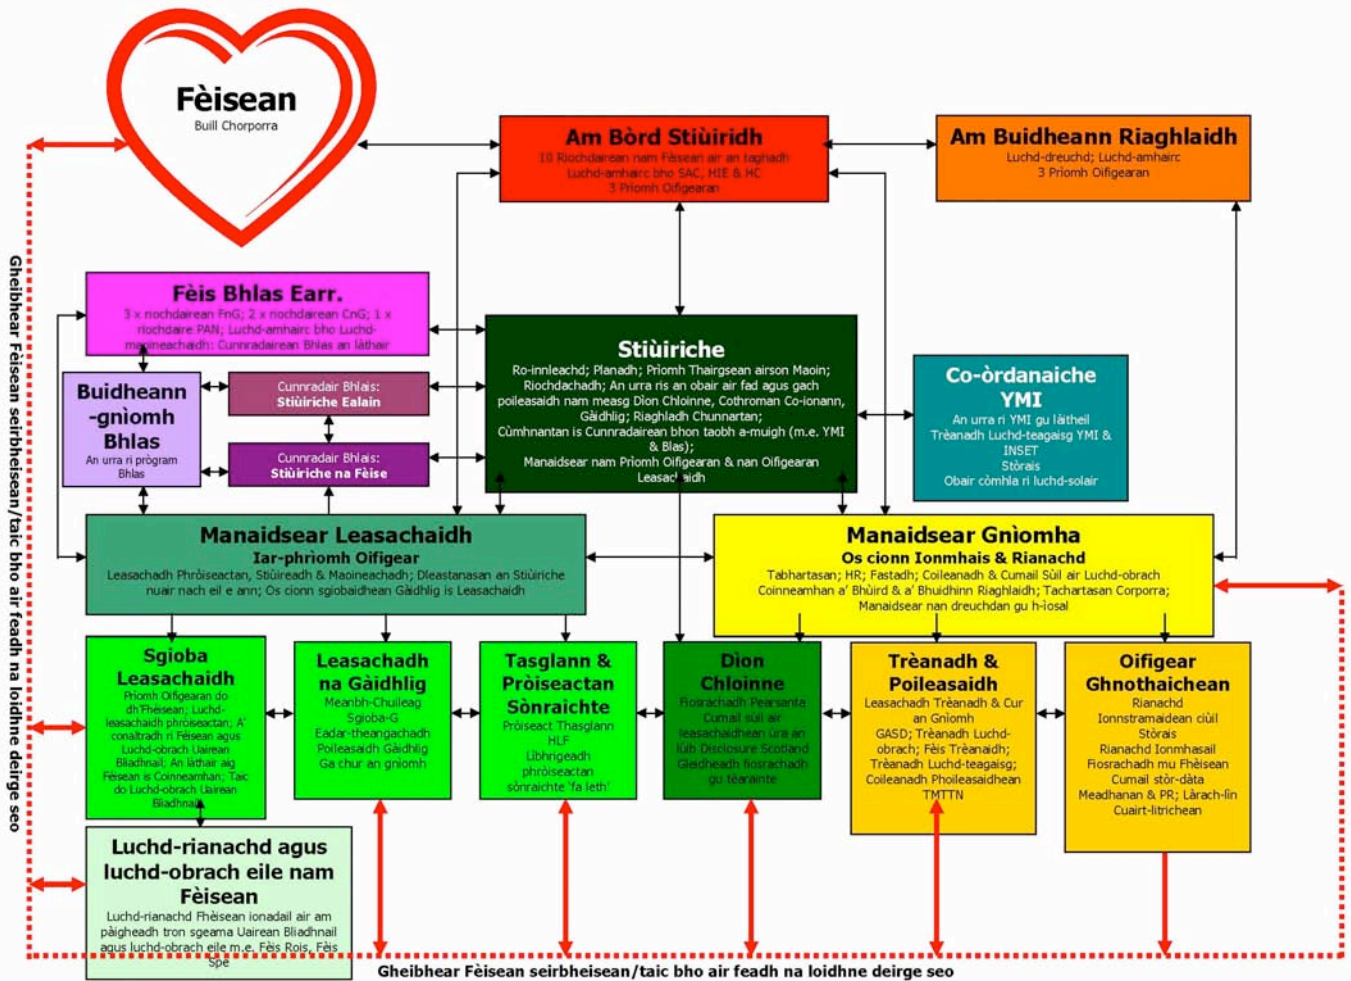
Fèisean
Buill Chorporra

Am Bòrd Stiùiridh
10 Riochdairean nam Fèisean air an taghadh
Luchd-amhairc bho SAC, HIE & HC
3 Prìomh Oifigearan

Am Buidheann Riaghlaidh
Luchd-dreuchd; Luchd-amhairc
3 Prìomh Oifigearan

Fèis Bhlas Earr.
3 x riochdairean FnG; 2 x riochdairean CnG; 1 x riochdaire PAN; Luchd-amhairc bho Luchd-maoineachaidh; Cunnradairean Bhlas an làthair

Buidheann -gnìomh Bhlas
An urra ri prògram Bhlas

Cunnradair Bhlais:
Stiùiriche Ealain

Cunnradair Bhlais:
Stiùiriche na Fèise

Stiùiriche
Ro-innleachd; Planadh; Prìomh Thairgsean airson Maoin; Riochdachadh; An urra ris an obair air fad agus gach poileasaidh nam measg Dìon Chloinne, Cothroman Co-ionann, Gàidhlig; Riaghladh Chunnartan;
Cùmhnantan is Cunnradairean bhon taobh a-muigh (m.e. YMI & Blas);
Manaidsear nam Prìomh Oifigearan & nan Oifigearan Leasachaidh

Co-òrdanaiche YMI
An urra ri YMI gu làitheil
Trèanadh Luchd-teagaisg YMI & INSET
Stòrais
Obair còmhla ri luchd-solair

Manaidsear Leasachaidh
Iar-phrìomh Oifigear
Leasachadh Phròiseactan, Stiùireadh & Maoineachadh; Dleastanasan an Stiùiriche nuair nach eil e ann; Os cionn sgiobaidhean Gàidhlig is Leasachaidh

Manaidsear Gnìomha
Os cionn Ionmhais & Rianachd
Tabhartasan; HR; Fastadh; Coileanadh & Cumail Sùil air Luchd-obrach
Coinneamhan a' Bhùird & a' Bhuidhinn Riaghlaidh; Tachartasan Corporra;
Manaidsear nan dreuchdan gu h-ìosal

Sgioba Leasachaidh
Prìomh Oifigearan do dh'Fhèisean; Luchd-leasachaidh phròiseactan; A' conaltradh ri Fèisean agus Luchd-obrach Uairean Bliadhnail; An làthair aig Fèisean is Coinneamhan; Taic do Luchd-obrach Uairean Bliadhnail

Leasachadh na Gàidhlig
Meanbh-Chuileag
Sgioba-G
Eadar-theangachadh
Poileasaidh Gàidhlig
Ga chur an gnìomh

Tasglann & Pròiseactan Sònraichte
Pròiseact Thasglann
HLF
Lìbhrigeadh phròiseactan sònraichte 'fa leth'

Dìon Chloinne
Fiosrachadh Pearsanta
Cumail sùil air leasachaidhean ùra an lùib Disclosure Scotland
Gleidheadh fiosrachadh gu tèarainte

Trèanadh & Poileasaidh
Leasachadh Trèanadh & Cur an Gnìomh
GASD; Trèanadh Luchd-obrach; Fèis Trèanaidh;
Trèanadh Luchd-teagaisg;
Coileanadh Phoileasaidhean
TMTTN

Oifigear Ghnothaichean
Rianachd
Ionnstramaidean ciùil
Stòrais
Rianachd Ionmhasail
Fiosrachadh mu Fhèisean
Cumail stòr-dàta
Meadhanan & PR; Làrach-lìn
Cuairt-litrichean

Luchd-rianachd agus luchd-obrach eile nam Fèisean
Luchd-rianachd Fhèisean ionadail air am pàigheadh tron sgeama Uairean Bliadhnail agus luchd-obrach eile m.e. Fèis Rois, Fèis Spe

Gheibhear Fèisean seirbheisean/taic bho air feadh na loidhne deirge seo

Gheibhear Fèisean seirbheisean/taic bho air feadh na loidhne deirge seo